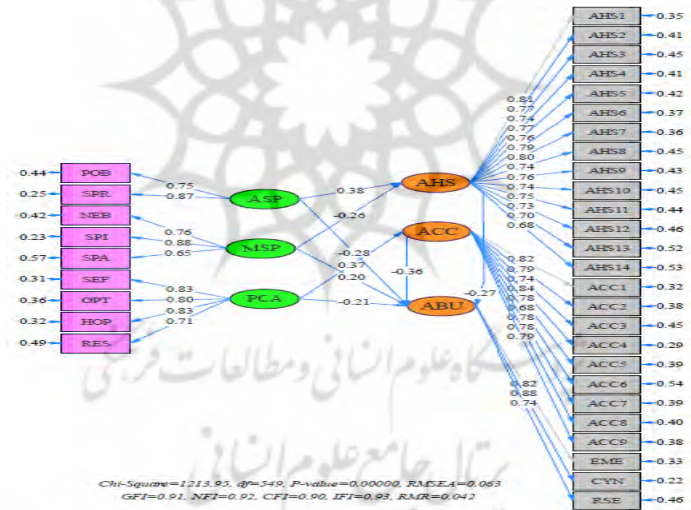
0.44 POB
0.25 SPR
0.42 NEB
0.23 SPI
0.57 SPA
0.31 SEF
0.36 OPT
0.32 HOP
0.49 RES

0.75
0.87
0.76
0.88
0.65
0.83
0.80
0.83
0.71

ASP
MSP
PCA

0.38
-0.26
-0.28
0.37
0.20
-0.21
-0.36
-0.27

AHS
ACC
ABU

0.81
0.77
0.74
0.77
0.76
0.79
0.80
0.74
0.76
0.74
0.75
0.73
0.70
0.68

0.82
0.79
0.74
0.84
0.78
0.68
0.78
0.78
0.79

0.82
0.88
0.74

AHS1 0.35
AHS2 0.41
AHS3 0.45
AHS4 0.41
AHS5 0.42
AHS6 0.37
AHS7 0.36
AHS8 0.45
AHS9 0.43
AHS10 0.45
AHS11 0.44
AHS12 0.46
AHS13 0.52
AHS14 0.53
ACC1 0.32
ACC2 0.38
ACC3 0.45
ACC4 0.29
ACC5 0.39
ACC6 0.54
ACC7 0.39
ACC8 0.40
ACC9 0.38
EME 0.33
CYN 0.22
RSE 0.46

Chi-Square=1213.95, df=349, P-value=0.00000, RMSEA=0.063
GFI=0.91, NFI=0.92, CFI=0.90, IFI=0.93, RMR=0.042